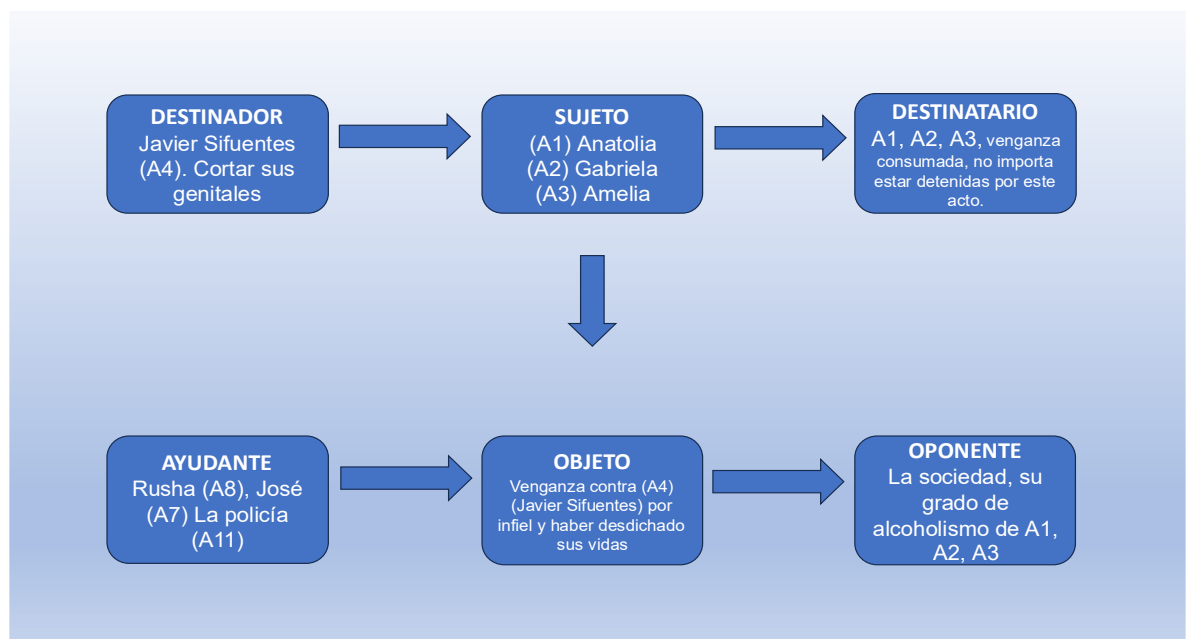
DESTINADOR
Javier Sifuentes (A4). Cortar sus genitales

SUJETO
(A1) Anatolia
(A2) Gabriela
(A3) Amelia

DESTINATARIO
A1, A2, A3, venganza consumada, no importa estar detenidas por este acto.

AYUDANTE
Rusha (A8), José (A7) La policía (A11)

OBJETO
Venganza contra (A4) (Javier Sifuentes) por infiel y haber desdichado sus vidas

OPONENTE
La sociedad, su grado de alcoholismo de A1, A2, A3